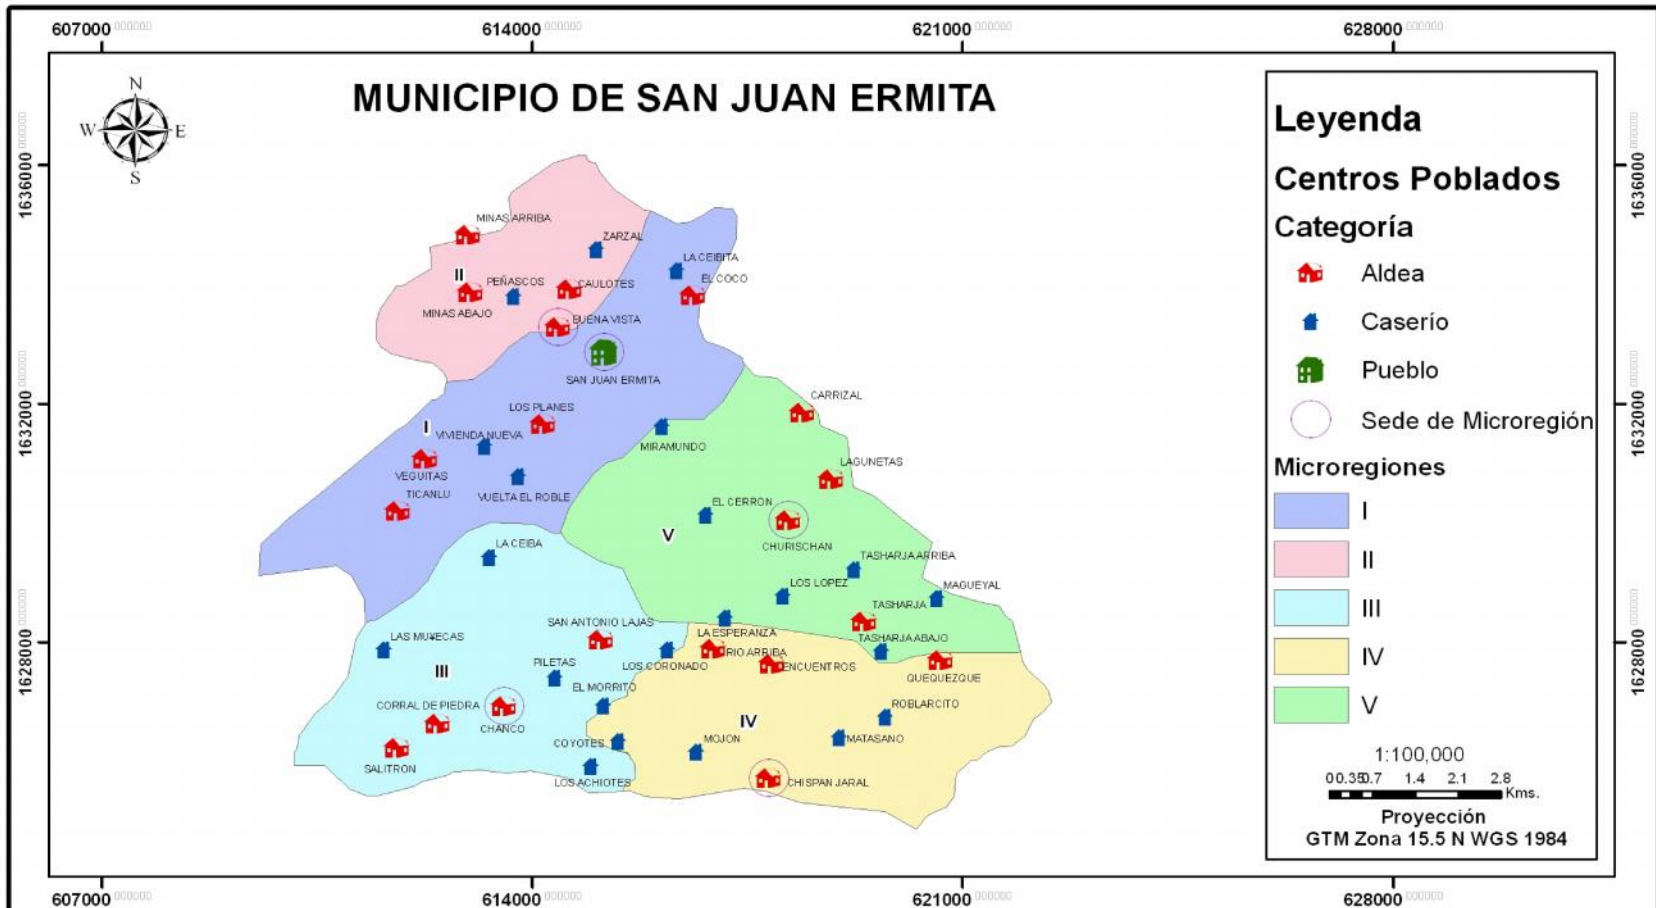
607000 614000 621000 628000

1636000 1632000 1628000

N W E S

MUNICIPIO DE SAN JUAN ERMITA

MINAS ARRIBA
ZARZAL
LA CEIBITA
II
PEÑASCOS
CAULOTES
EL COCO
MINAS ABAJO
BUENA VISTA
SAN JUAN ERMITA
CARRIZAL
LOS PLANES
I
VIVIENDA NUEVA
MIRAMUNDO
LAGUNETAS
VEGUITAS
TICANLU
VUELTA EL ROBLE
EL CERRON
V
CHURISCHAN
LA CEIBA
TASHARJA ARRIBA
LOS LOPEZ
MAGUEYAL
TASHARJA
SAN ANTONIO LAJAS
LA ESPERANZA
TASHARJA ABAJO
LAS MUÑECAS
RIO ARRIBA
III
PILETAS
LOS CORONADO
ENCUENTROS
QUEQUEZQUE
EL MORRITO
CORRAL DE PIEDRA
ROBLARCITO
CHANCO
IV
COYOTES
MOJON
MATASANO
SALITRON
LOS ACHIOTES
CHISPAN JARAL

Leyenda
Centros Poblados
Categoría
Aldea
Caserío
Pueblo
Sede de Microregión
Microregiones
I
II
III
IV
V

1:100,000
0 0.35 0.7 1.4 2.1 2.8 Kms.
Proyección
GTM Zona 15.5 N WGS 1984

607000 614000 621000 628000